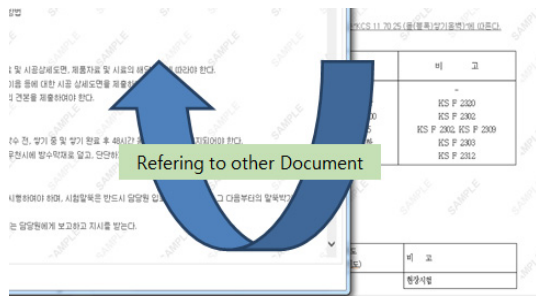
Refering to other Document

KCS 11 70 25 (물탱크)방기준에 의한다.

비 고

-

KS F 2320

KS F 2302

KS F 2302, KS F 2309

KS F 2303

KS F 2312

비 고

현장시험

및 시공상세도면, 제품자료 및 시료의 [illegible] 따라야 한다.

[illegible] 위한 시공 상세도면을 제출하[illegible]

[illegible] 견본을 제출하여야 한다.

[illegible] 전, 양기 중 및 양기 완료 후 48시간 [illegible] 지워야 한다.

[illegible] 방수막재로 얇고, 단단하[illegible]

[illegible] 시행하여야 하며, 시험탈목은 반드시 담당원 입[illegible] 다음부터의 탈목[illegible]

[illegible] 담당원에게 보고하고 지시를 받는다.

SAMPLE